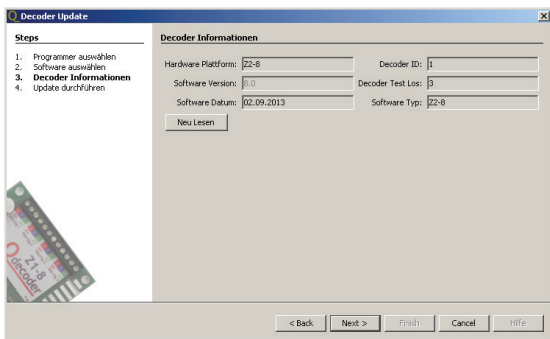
Decoder Update

Steps

1. Programmer auswählen
2. Software auswählen
3. Decoder Informationen
4. Update durchführen

Decoder Informationen

Hardware Plattform: Z2-8
Decoder ID: 1
Software Version: 8.0
Decoder Test Los: 3
Software Datum: 02.09.2013
Software Typ: Z2-8

Neu Lesen

Z1-8
decoder

< Back
Next >
Finish
Cancel
Hilfe